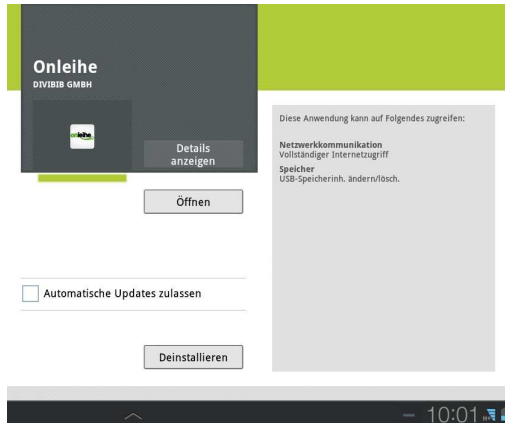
Onleihe
DIVIBIB GMBH

onleihe

Details anzeigen

Öffnen

Automatische Updates zulassen

Deinstallieren

Diese Anwendung kann auf Folgendes zugreifen:

Netzwerkkommunikation
Vollständiger Internetzugriff

Speicher
USB-Speicherinh. ändern/lösch.

10:01